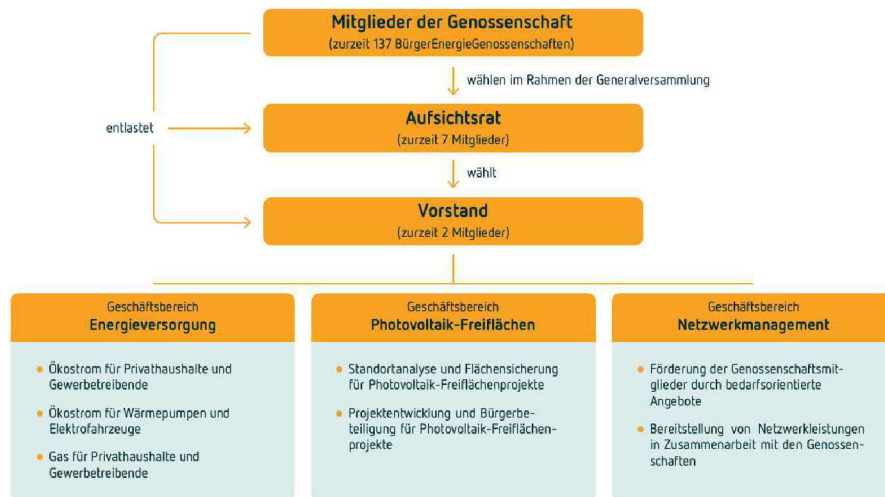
Mitglieder der Genossenschaft
(zurzeit 137 BürgerEnergieGenossenschaften)

wählen im Rahmen der Generalversammlung

entlastet

Aufsichtsrat
(zurzeit 7 Mitglieder)

wählt

Vorstand
(zurzeit 2 Mitglieder)

Geschäftsbereich
Energieversorgung

- Ökostrom für Privathaushalte und Gewerbetreibende
- Ökostrom für Wärmepumpen und Elektrofahrzeuge
- Gas für Privathaushalte und Gewerbetreibende

Geschäftsbereich
Photovoltaik-Freiflächen

- Standortanalyse und Flächensicherung für Photovoltaik-Freiflächenprojekte
- Projektentwicklung und Bürgerbeteiligung für Photovoltaik-Freiflächenprojekte

Geschäftsbereich
Netzwerkmanagement

- Förderung der Genossenschaftsmitglieder durch bedarfsorientierte Angebote
- Bereitstellung von Netzwerkleistungen in Zusammenarbeit mit den Genossenschaften